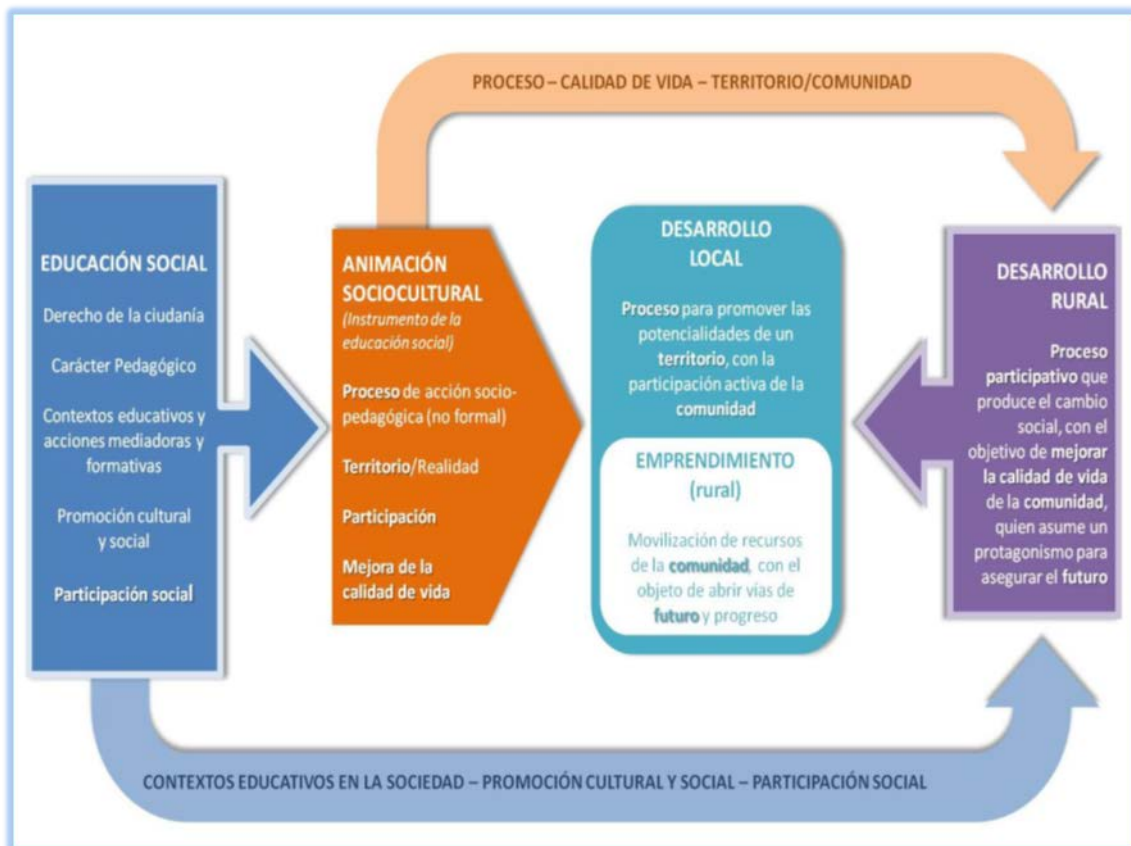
PROCESO – CALIDAD DE VIDA – TERRITORIO/COMUNIDAD

EDUCACIÓN SOCIAL

Derecho de la ciudanía

Carácter Pedagógico

Contextos educativos y acciones mediadoras y formativas

Promoción cultural y social

Participación social

ANIMACIÓN SOCIOCULTURAL

(Instrumento de la educación social)

Proceso de acción socio-pedagógica (no formal)

Territorio/Realidad

Participación

Mejora de la calidad de vida

DESARROLLO LOCAL

Proceso para promover las potencialidades de un territorio, con la participación activa de la comunidad

EMPRENDIMIENTO (rural)

Movilización de recursos de la comunidad, con el objeto de abrir vías de futuro y progreso

DESARROLLO RURAL

Proceso participativo que produce el cambio social, con el objetivo de mejorar la calidad de vida de la comunidad, quien asume un protagonismo para asegurar el futuro

CONTEXTOS EDUCATIVOS EN LA SOCIEDAD – PROMOCIÓN CULTURAL Y SOCIAL – PARTICIPACIÓN SOCIAL